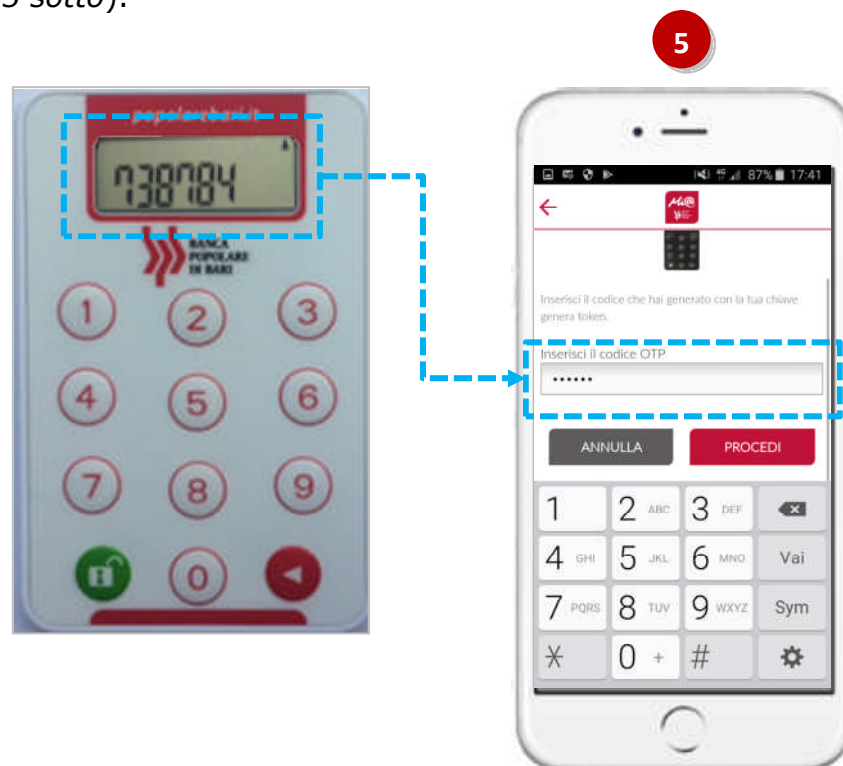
5 sotto).

5

popolarebari.it

738784

BANCA POPOLARE DI BARI

1 2 3
4 5 6
7 8 9
0

87% 17:41

←

Inserisci il codice che hai generato con la tua chiave genera token.

Inserisci il codice OTP

••••••

ANNULLA

PROCEDI

| 1 | 2 ABC | 3 DEF | ⌫ |
|---|---|---|---|
| 4 GHI | 5 JKL | 6 MNO | Vai |
| 7 PQRS | 8 TUV | 9 WXYZ | Sym |
| * | 0 + | # | ✲ |